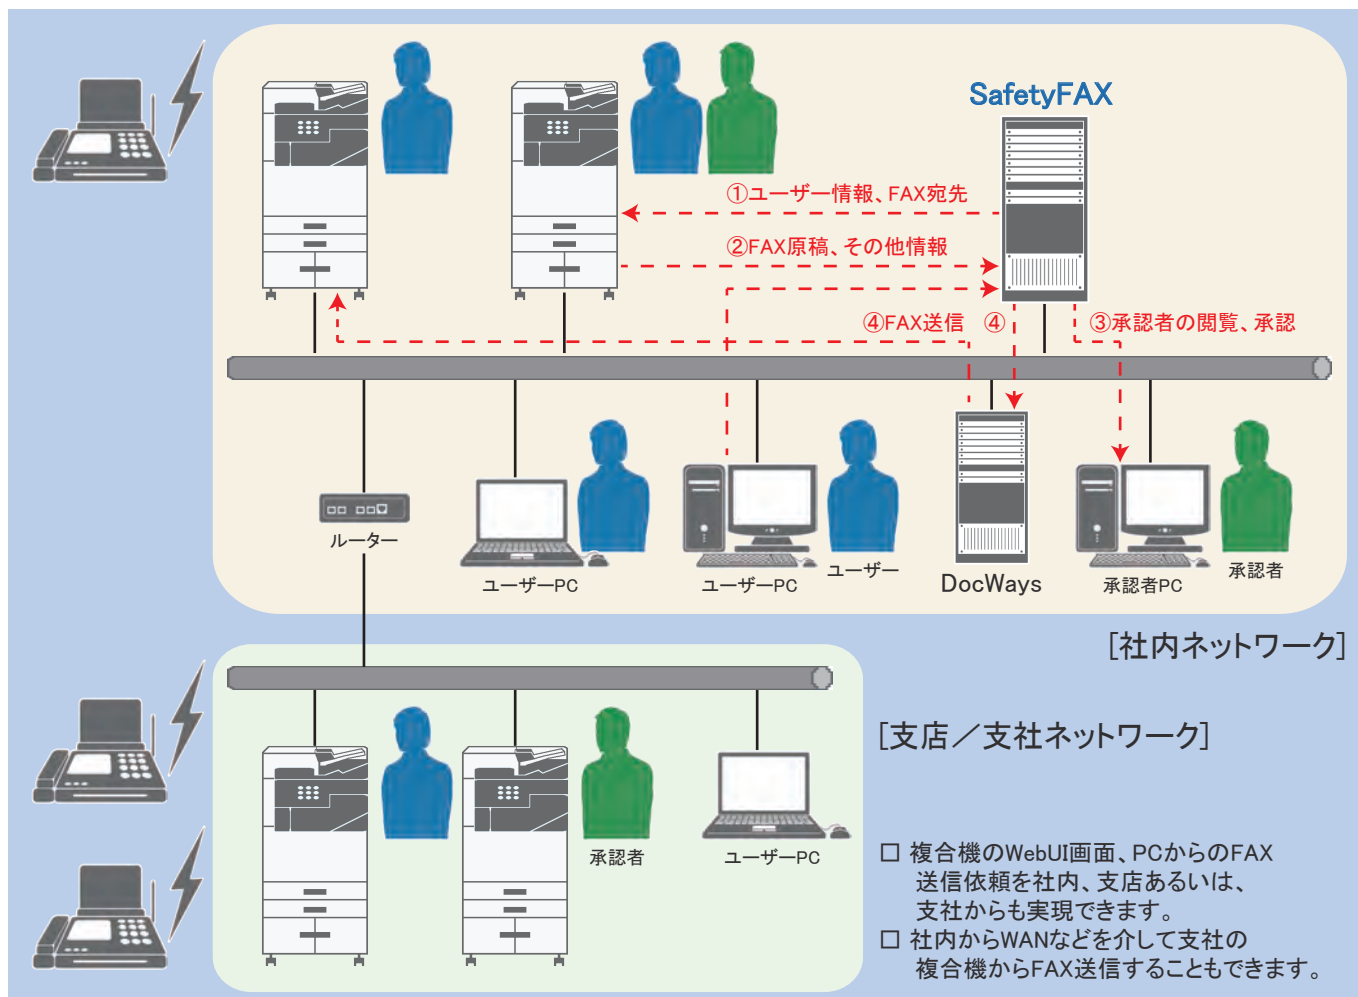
SafetyFAX

①ユーザー情報、FAX宛先

②FAX原稿、その他情報

④FAX送信　④

③承認者の閲覧、承認

ルーター

ユーザーPC

ユーザーPC

ユーザー

DocWays

承認者PC

承認者

[社内ネットワーク]

[支店／支社ネットワーク]

承認者

ユーザーPC

□ 複合機のWebUI画面、PCからのFAX送信依頼を社内、支店あるいは、支社からも実現できます。

□ 社内からWANなどを介して支社の複合機からFAX送信することもできます。